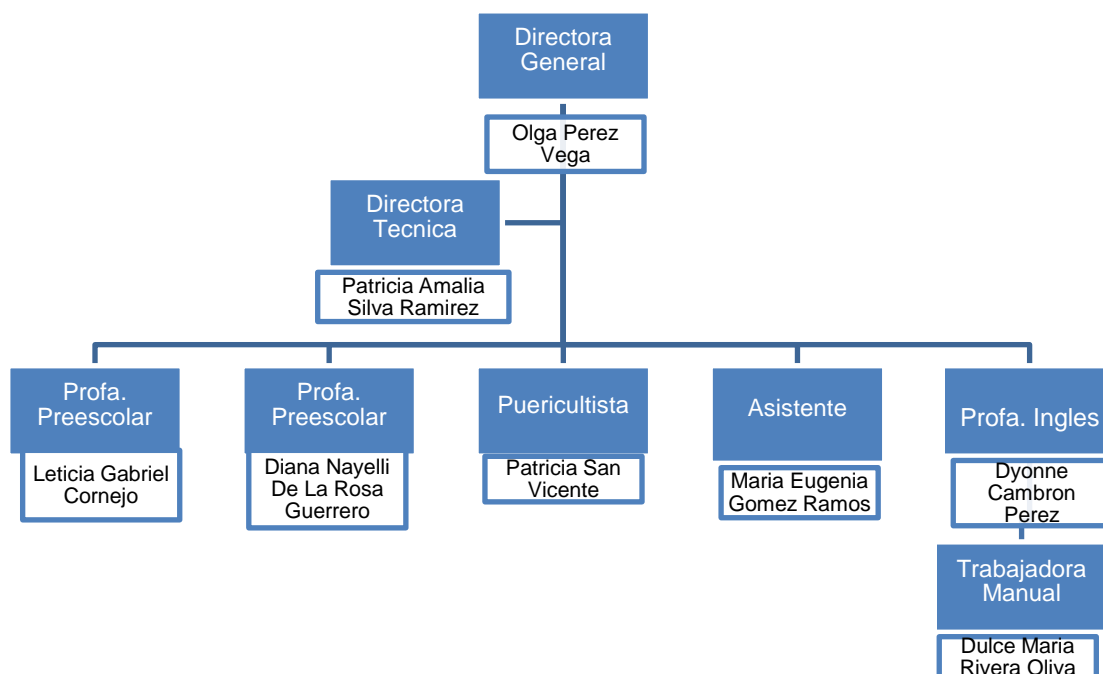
Directora General

Olga Perez Vega

Directora Tecnica

Patricia Amalia Silva Ramirez

Profa. Preescolar

Leticia Gabriel Cornejo

Profa. Preescolar

Diana Nayelli De La Rosa Guerrero

Puericultista

Patricia San Vicente

Asistente

Maria Eugenia Gomez Ramos

Profa. Ingles

Dyonne Cambron Perez

Trabajadora Manual

Dulce Maria Rivera Oliva